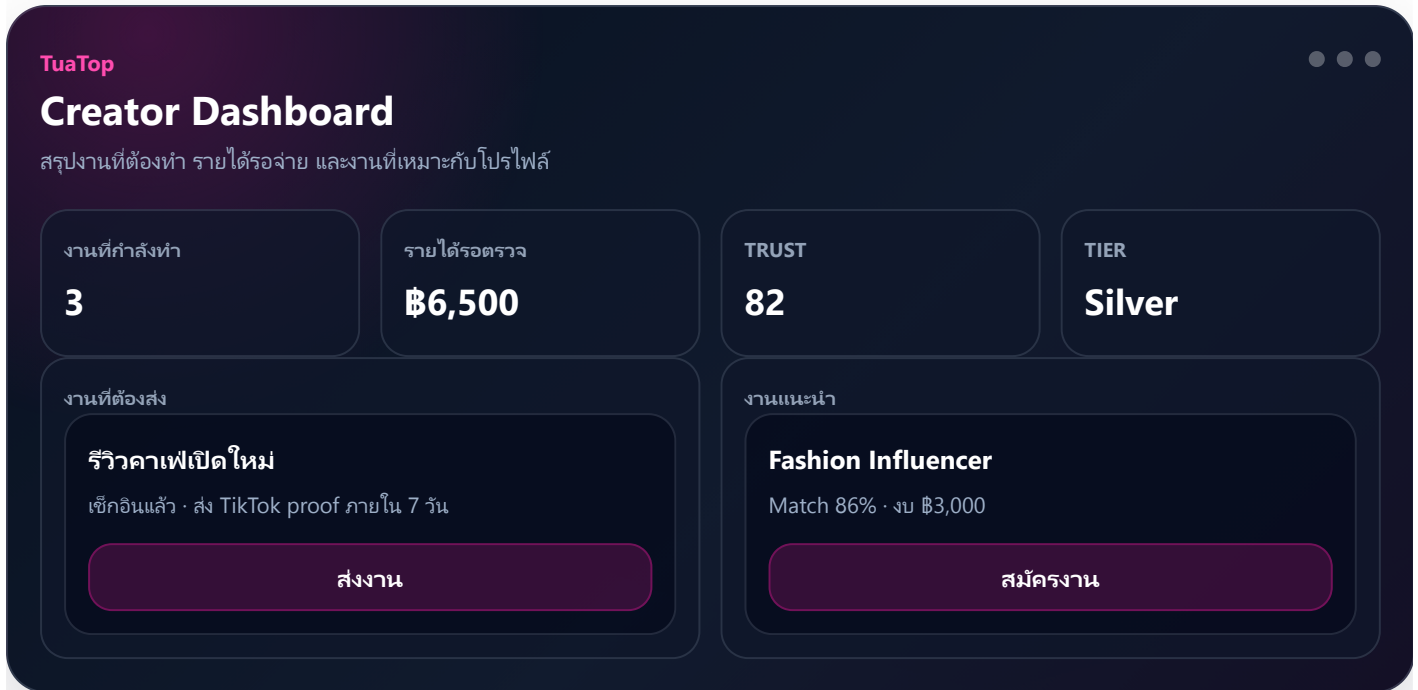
TuaTop

Creator Dashboard

สรุปงานที่ต้องทำ รายได้รอจ่าย และงานที่เหมาะกับโปรไฟล์

งานที่กำลังทำ
3

รายได้รอตรวจ
฿6,500

TRUST
82

TIER
Silver

งานที่ต้องส่ง

รีวิวคาเฟ่เปิดใหม่
เช็กอินแล้ว · ส่ง TikTok proof ภายใน 7 วัน

ส่งงาน

งานแนะนำ

Fashion Influencer
Match 86% · งบ ฿3,000

สมัครงาน